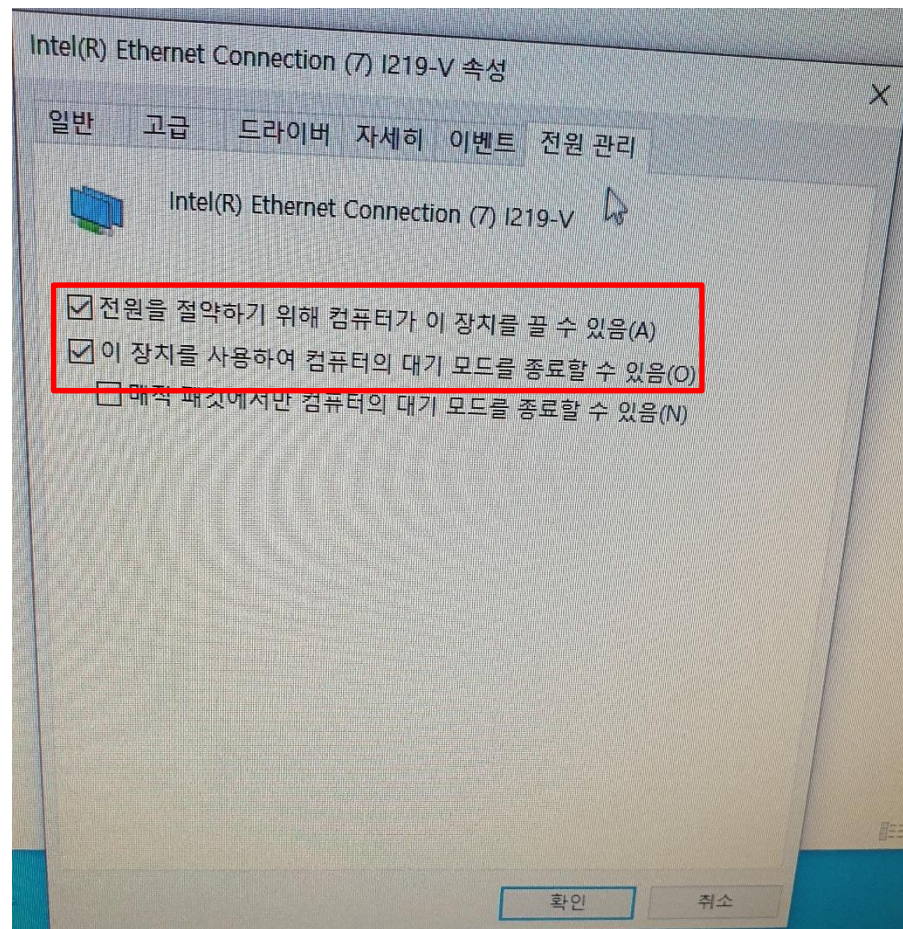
Intel(R) Ethernet Connection (7) I219-V 속성

일반 고급 드라이버 자세히 이벤트 전원 관리

Intel(R) Ethernet Connection (7) I219-V

☑ 전원을 절약하기 위해 컴퓨터가 이 장치를 끌 수 있음(A)
☑ 이 장치를 사용하여 컴퓨터의 대기 모드를 종료할 수 있음(O)
☐ 매직 패킷에서만 컴퓨터의 대기 모드를 종료할 수 있음(N)

확인 취소